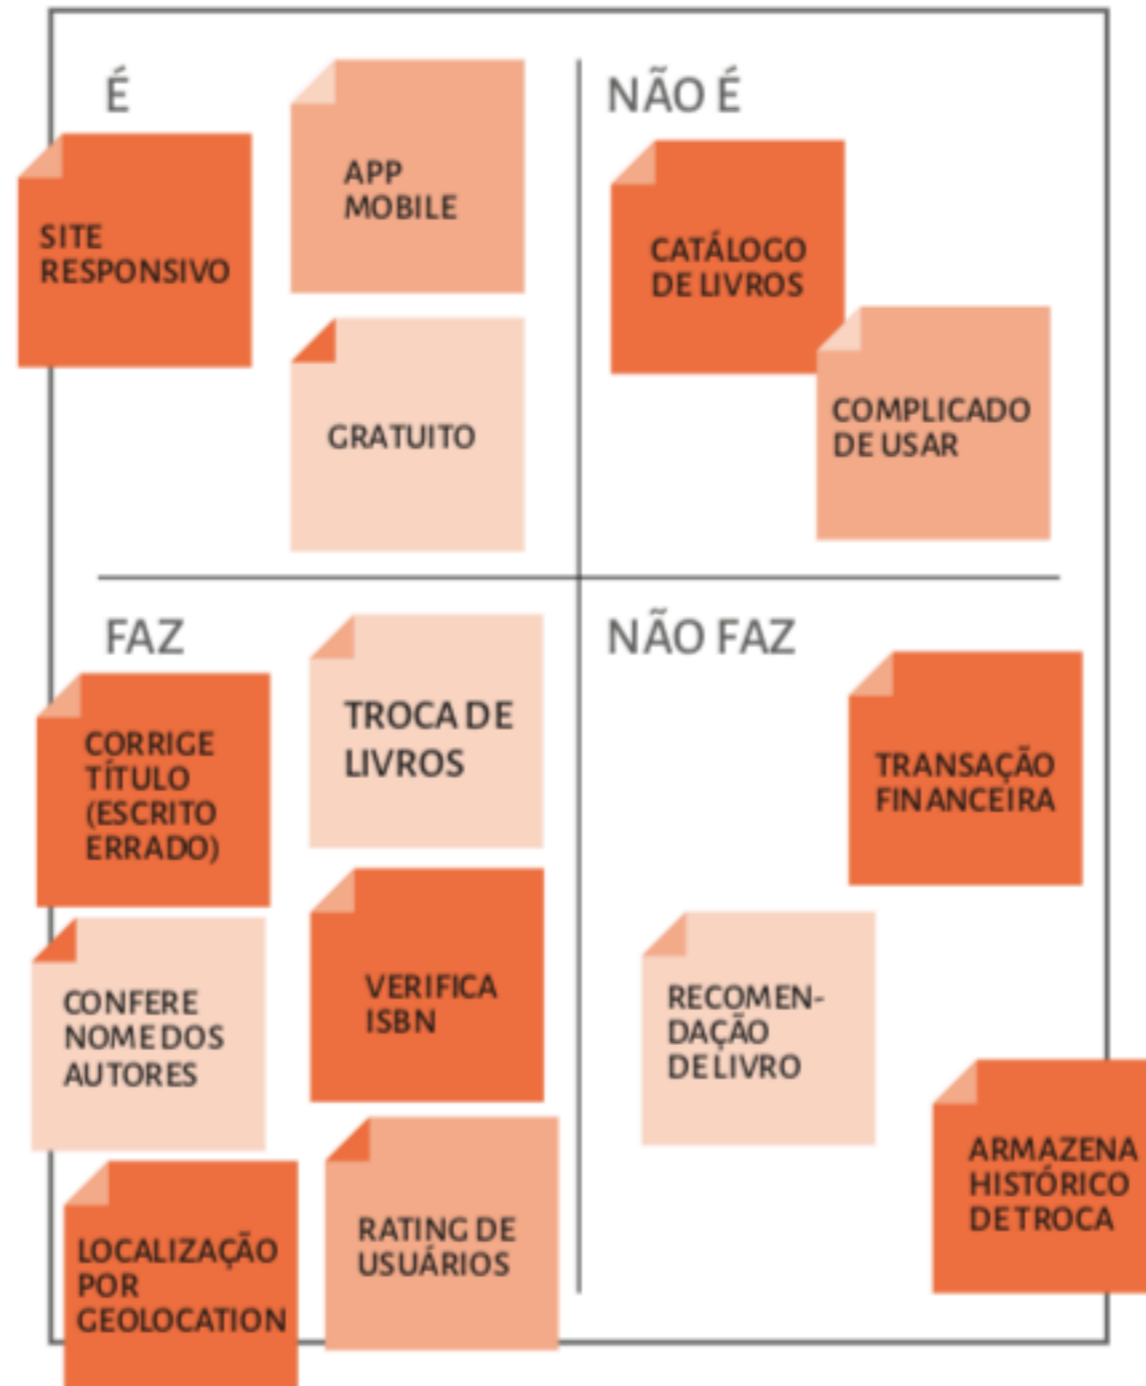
É

SITE RESPONSIVO

APP MOBILE

GRATUITO

NÃO É

CATÁLOGO DE LIVROS

COMPLICADO DE USAR

FAZ

CORRIGE TÍTULO (ESCRITO ERRADO)

TROCA DE LIVROS

CONFERE NOME DOS AUTORES

VERIFICA ISBN

LOCALIZAÇÃO POR GEOLOCATION

RATING DE USUÁRIOS

NÃO FAZ

TRANSAÇÃO FINANCEIRA

RECOMENDAÇÃO DE LIVRO

ARMAZENA HISTÓRICO DE TROCA